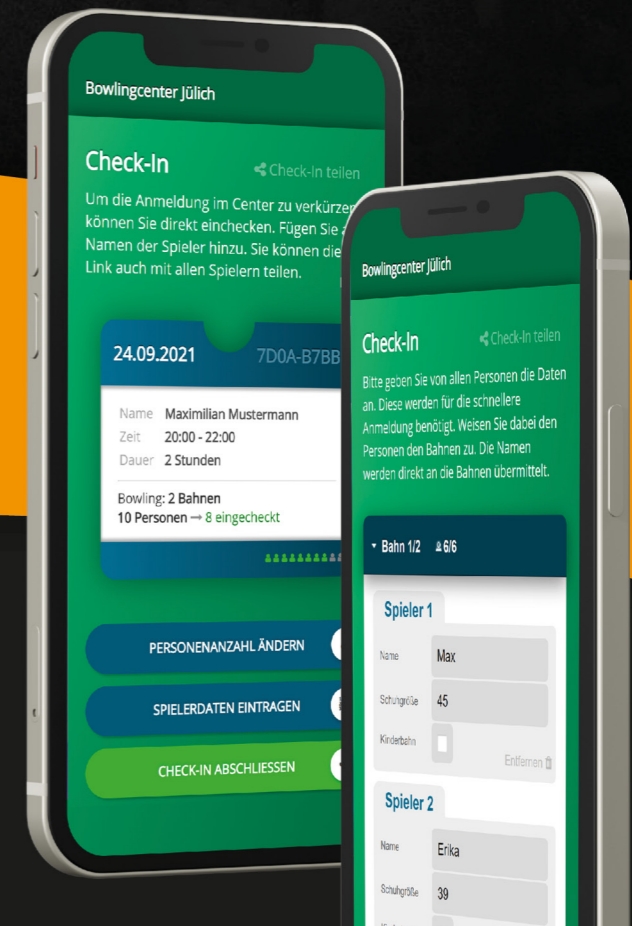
Bowlingcenter Jülich

Check-In

Check-In teilen

Um die Anmeldung im Center zu verkürzen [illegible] können Sie direkt einchecken. Fügen Sie a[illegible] Namen der Spieler hinzu. Sie können die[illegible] Link auch mit allen Spielern teilen.

24.09.2021 7D0A-B7BB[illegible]

| | |
|---|---|
| Name | Maximilian Mustermann |
| Zeit | 20:00 - 22:00 |
| Dauer | 2 Stunden |

Bowling: 2 Bahnen
10 Personen → 8 eingecheckt

PERSONENANZAHL ÄNDERN

SPIELERDATEN EINTRAGEN

CHECK-IN ABSCHLIESSEN

Bowlingcenter Jülich

Check-In

Check-In teilen

Bitte geben Sie von allen Personen die Daten an. Diese werden für die schnellere Anmeldung benötigt. Weisen Sie dabei den Personen den Bahnen zu. Die Namen werden direkt an die Bahnen übermittelt.

Bahn 1/2 6/6

Spieler 1

Name Max

Schuhgröße 45

Kinderbahn

Entfernen

Spieler 2

Name Erika

Schuhgröße 39